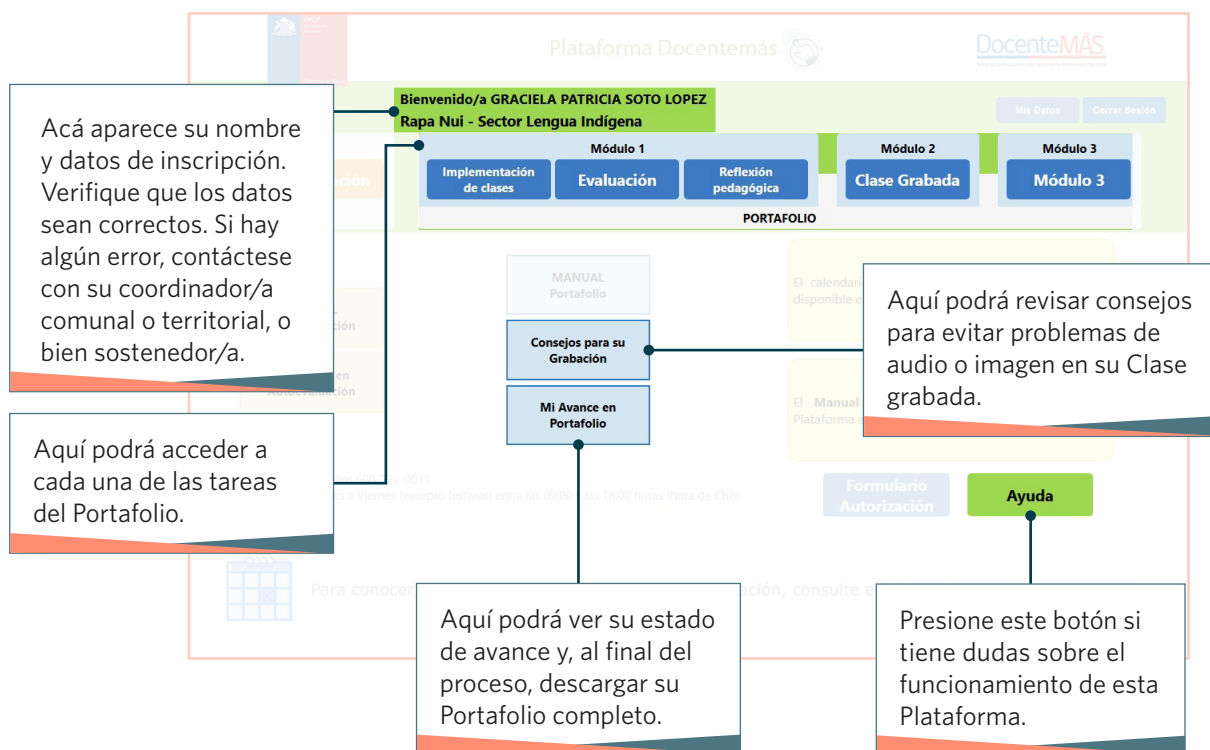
Plataforma Docentemás

DocenteMÁS

Acá aparece su nombre y datos de inscripción. Verifique que los datos sean correctos. Si hay algún error, contáctese con su coordinador/a comunal o territorial, o bien sostenedor/a.

Bienvenido/a GRACIELA PATRICIA SOTO LOPEZ
Rapa Nui - Sector Lengua Indígena

Mis Datos

Cerrar Sesión

Módulo 1

Implementación de clases

Evaluación

Reflexión pedagógica

Módulo 2

Clase Grabada

Módulo 3

Módulo 3

PORTAFOLIO

MANUAL Portafolio

Consejos para su Grabación

Mi Avance en Portafolio

El calendario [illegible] disponible e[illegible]

El Manual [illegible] Plataforma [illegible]

Aquí podrá revisar consejos para evitar problemas de audio o imagen en su Clase grabada.

Aquí podrá acceder a cada una de las tareas del Portafolio.

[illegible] 2-0011
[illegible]s a Viernes (excepto festivos) entre las 09:00 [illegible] las 18:00 horas (hora de Chile

Formulario Autorización

Ayuda

Para conocer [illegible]ación, consulte e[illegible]

Aquí podrá ver su estado de avance y, al final del proceso, descargar su Portafolio completo.

Presione este botón si tiene dudas sobre el funcionamiento de esta Plataforma.